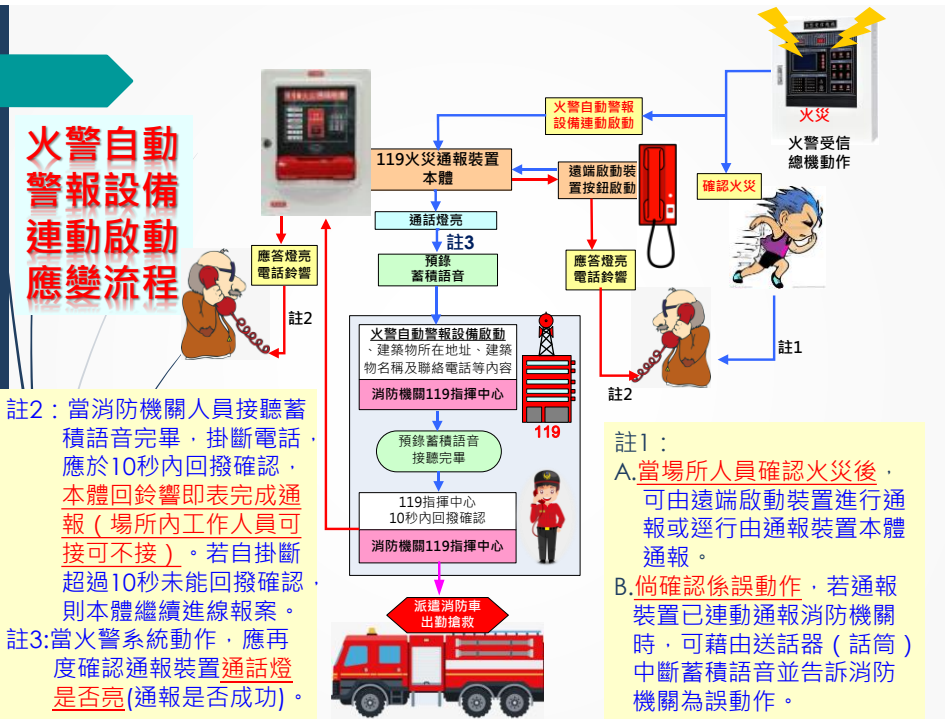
火警自動警報設備連動啟動應變流程

火災

火警受信總機動作

火警自動警報設備連動啟動

119火災通報裝置本體

遠端啟動裝置按鈕啟動

確認火災

通話燈亮

註3

預錄蓄積語音

應答燈亮電話鈴響

應答燈亮電話鈴響

註2

火警自動警報設備啟動
、建築物所在地址、建築物名稱及聯絡電話等內容

消防機關119指揮中心

119

註1

註2

預錄蓄積語音接聽完畢

119指揮中心10秒內回撥確認

消防機關119指揮中心

派遣消防車出動搶救

註2：當消防機關人員接聽蓄積語音完畢，掛斷電話，應於10秒內回撥確認，本體回鈴響即表完成通報（場所內工作人員可接可不接）。若自掛斷超過10秒未能回撥確認，則本體繼續進線報案。

註3:當火警系統動作，應再度確認通報裝置通話燈是否亮(通報是否成功)。

註1：
A.當場所人員確認火災後，可由遠端啟動裝置進行通報或逕行由通報裝置本體通報。
B.倘確認係誤動作，若通報裝置已連動通報消防機關時，可藉由送話器（話筒）中斷蓄積語音並告訴消防機關為誤動作。